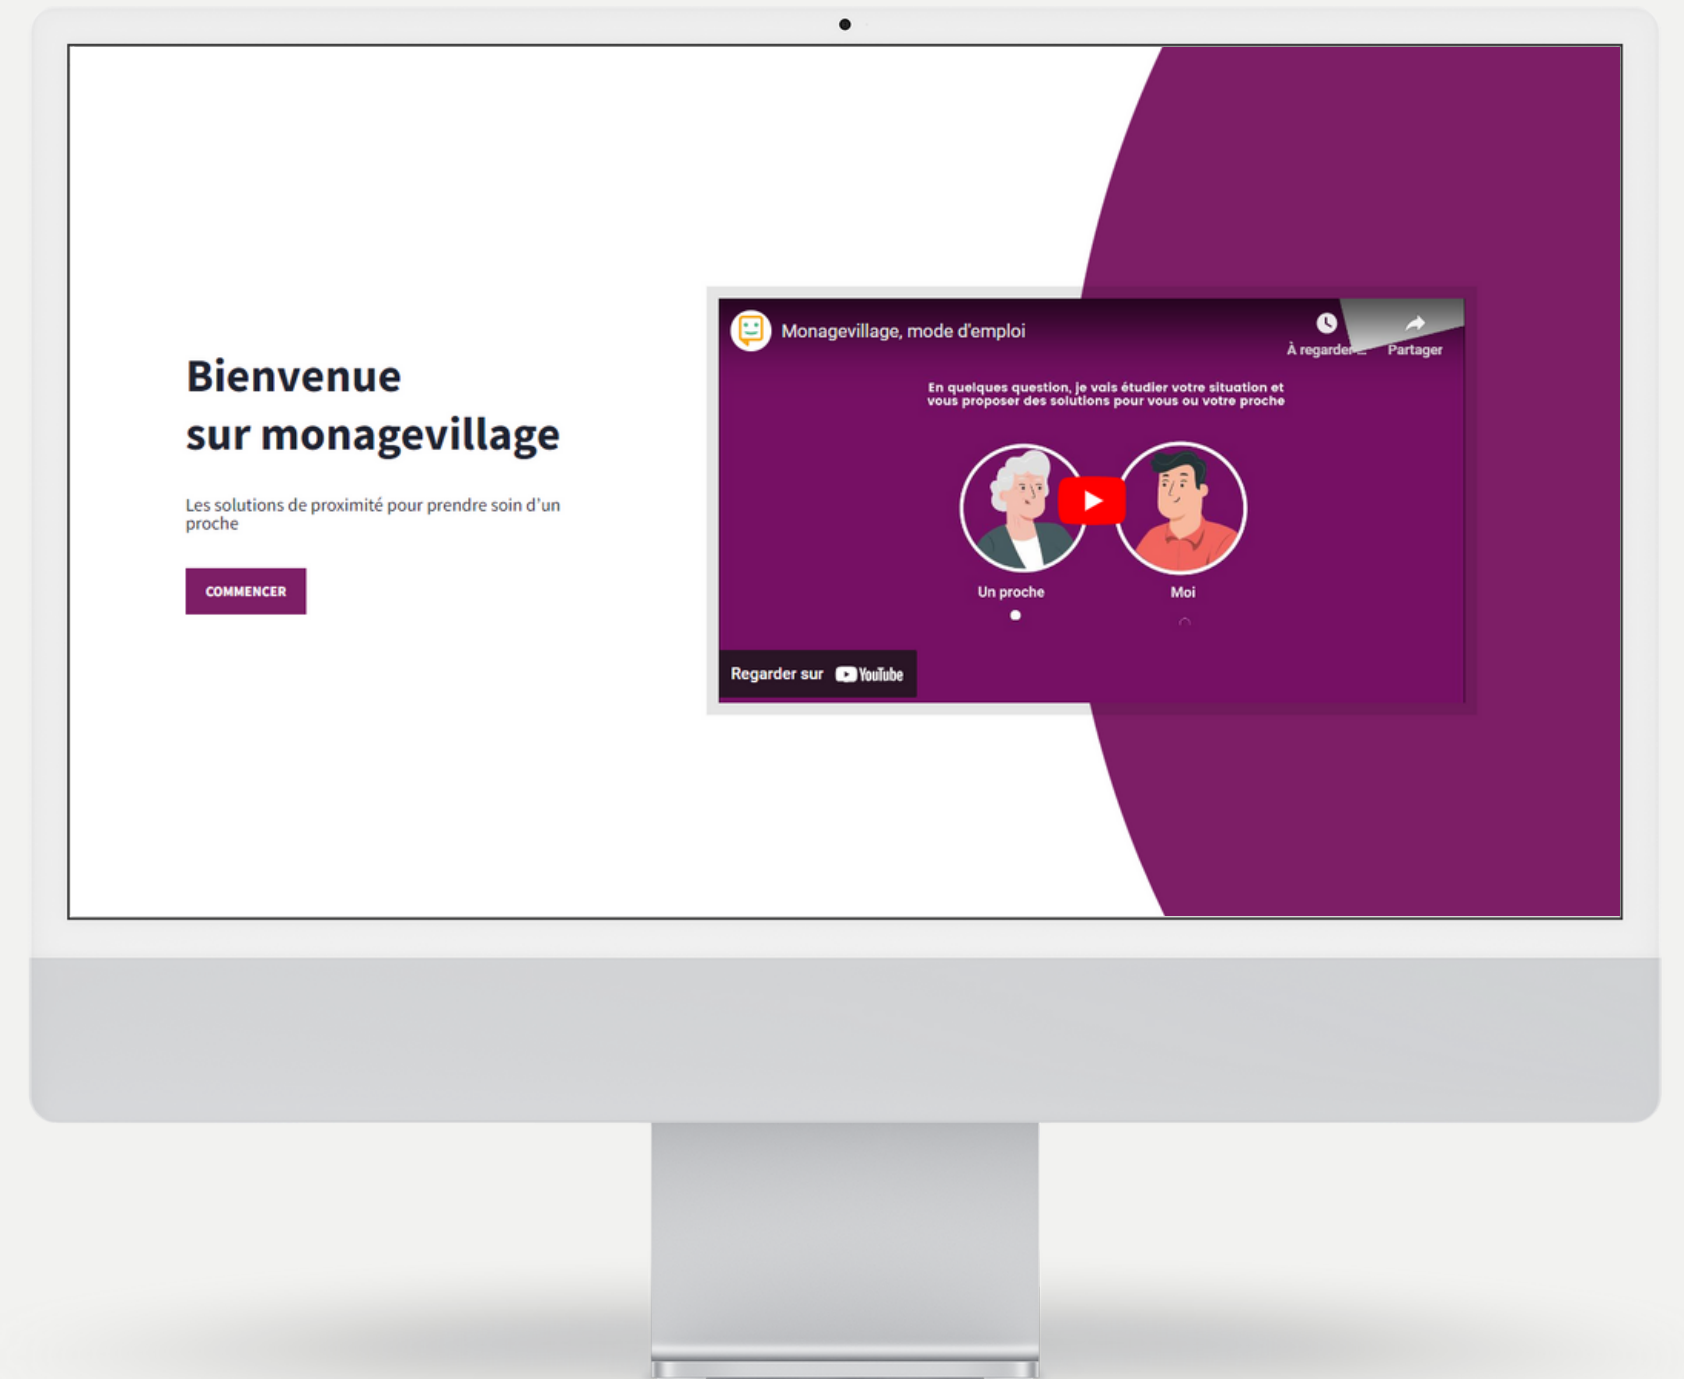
Bienvenue sur monagevillage

Les solutions de proximité pour prendre soin d'un proche

COMMENCER

Monagevillage, mode d'emploi

À regarder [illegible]

Partager

En quelques question, je vais étudier votre situation et vous proposer des solutions pour vous ou votre proche

Un proche

Moi

Regarder sur YouTube